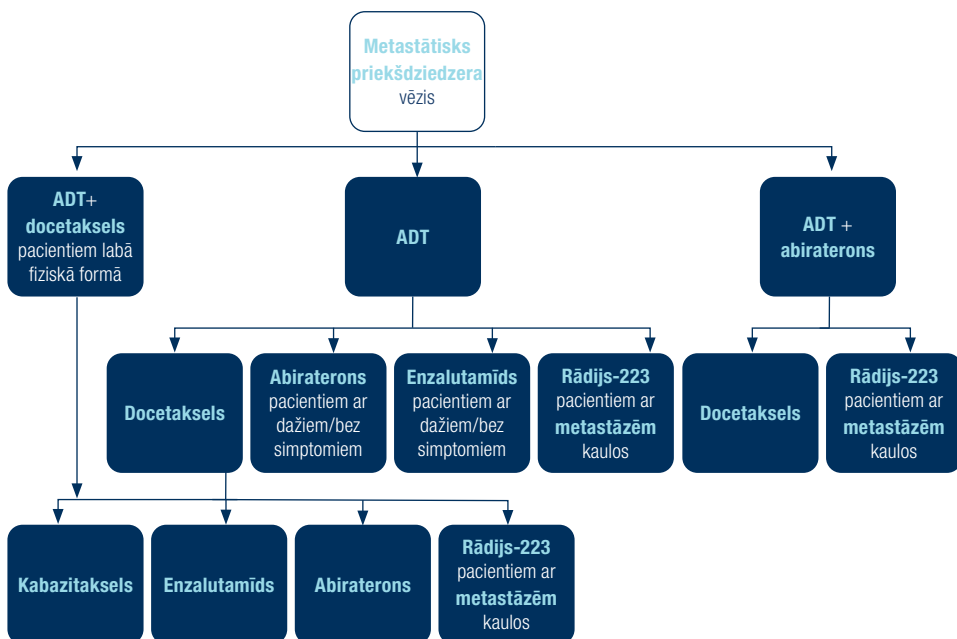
Metastātisks priekšdziedzera vēzis

ADT+ docetaksels pacientiem labā fiziskā formā

ADT

ADT + abiraterons

Docetaksels

Abiraterons pacientiem ar dažiem/bez simptomiem

Enzalutamīds pacientiem ar dažiem/bez simptomiem

Rādijs-223 pacientiem ar metastāzēm kaulos

Docetaksels

Rādijs-223 pacientiem ar metastāzēm kaulos

Kabazitaksels

Enzalutamīds

Abiraterons

Rādijs-223 pacientiem ar metastāzēm kaulos